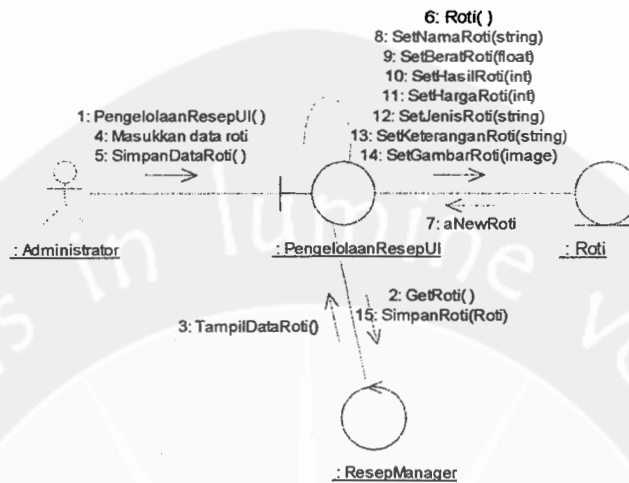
6: Roti( )
8: SetNamaRoti(string)
9: SetBeratRoti(float)
10: SetHasilRoti(int)
11: SetHargaRoti(int)
12: SetJenisRoti(string)
13: SetKeteranganRoti(string)
14: SetGambarRoti(image)

1: PengelolaanResepUI( )
4: Masukkan data roti
5: SimpanDataRoti( )

7: aNewRoti

: Administrator

: PengelolaanResepUI

: Roti

2: GetRoti( )
15: SimpanRoti(Roti)

3: TampilDataRoti()

: ResepManager